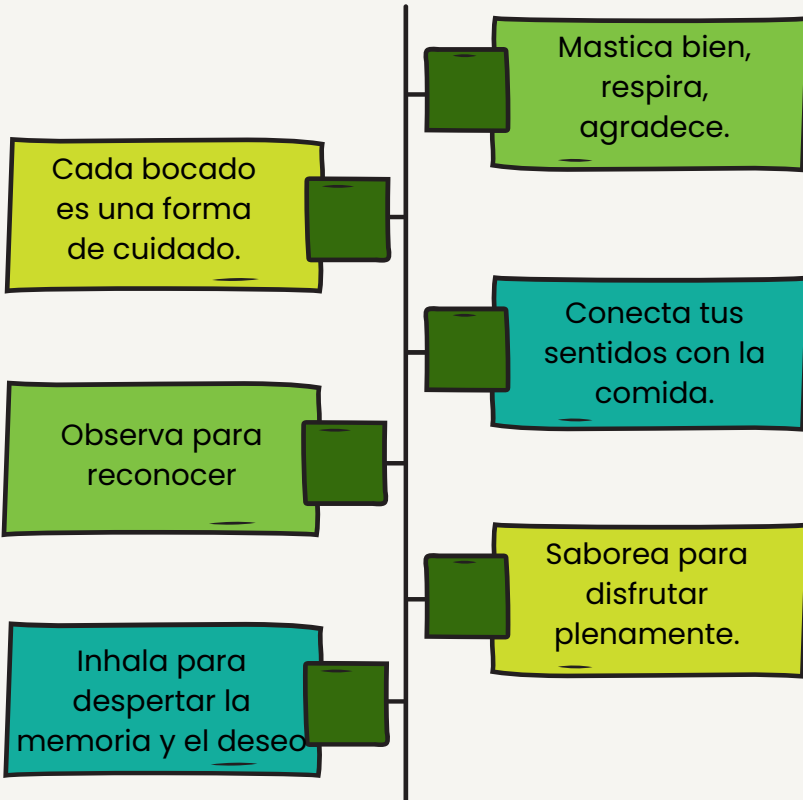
Mastica bien, respira, agradece.

Cada bocado es una forma de cuidado.

Conecta tus sentidos con la comida.

Observa para reconocer

Saborea para disfrutar plenamente.

Inhala para despertar la memoria y el deseo